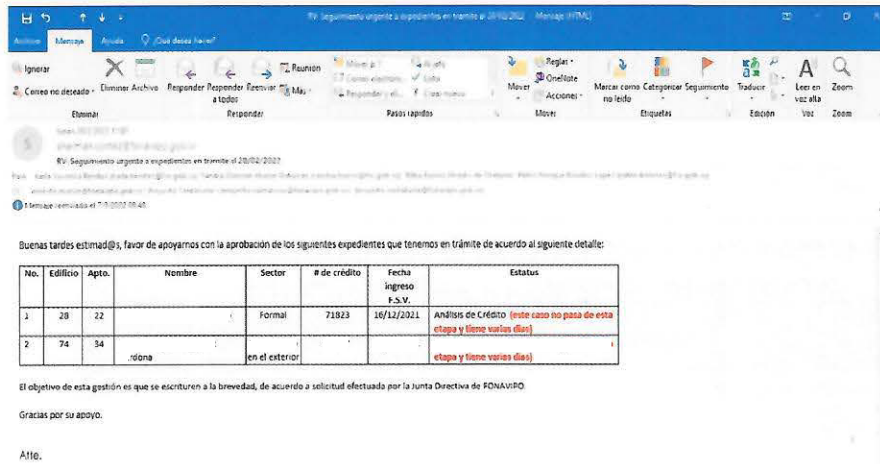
RV: Seguimiento urgente a expedientes en tramite al 20/02/2022 - Mensaje (HTML)

Archivo Mensaje Ayuda ¿Qué desea hacer?

Ignorar
Correo no deseado
Eliminar Archivo
Eliminar
Responder Responder a todos Reenviar
Reunión
Más
Responder
Pasos rápidos
Mover
Reglas
OneNote
Acciones
Mover
Marcar como no leído
Categorizar Seguimiento
Etiquetas
Traducir
Edición
Leer en voz alta
Voz
Zoom
Zoom

S

RV: Seguimiento urgente a expedientes en tramite al 20/02/2022

Para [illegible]

CC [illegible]

Mensaje reenviado el 7/3/2022 08:40

Buenas tardes estimad@s, favor de apoyarnos con la aprobación de los siguientes expedientes que tenemos en trámite de acuerdo al siguiente detalle:

| No. | Edificio | Apto. | Nombre | Sector | # de crédito | Fecha ingreso F.S.V. | Estatus |
|---|---|---|---|---|---|---|---|
| 1 | 28 | 22 | | Formal | 71823 | 16/12/2021 | Análisis de Crédito (este caso no pasa de esta etapa y tiene varios días) |
| 2 | 74 | 34 | rdona | en el exterior | | | etapa y tiene varios días) |

El objetivo de esta gestión es que se escrituren a la brevedad, de acuerdo a solicitud efectuada por la Junta Directiva de FONAVIPO

Gracias por su apoyo.

Atte.